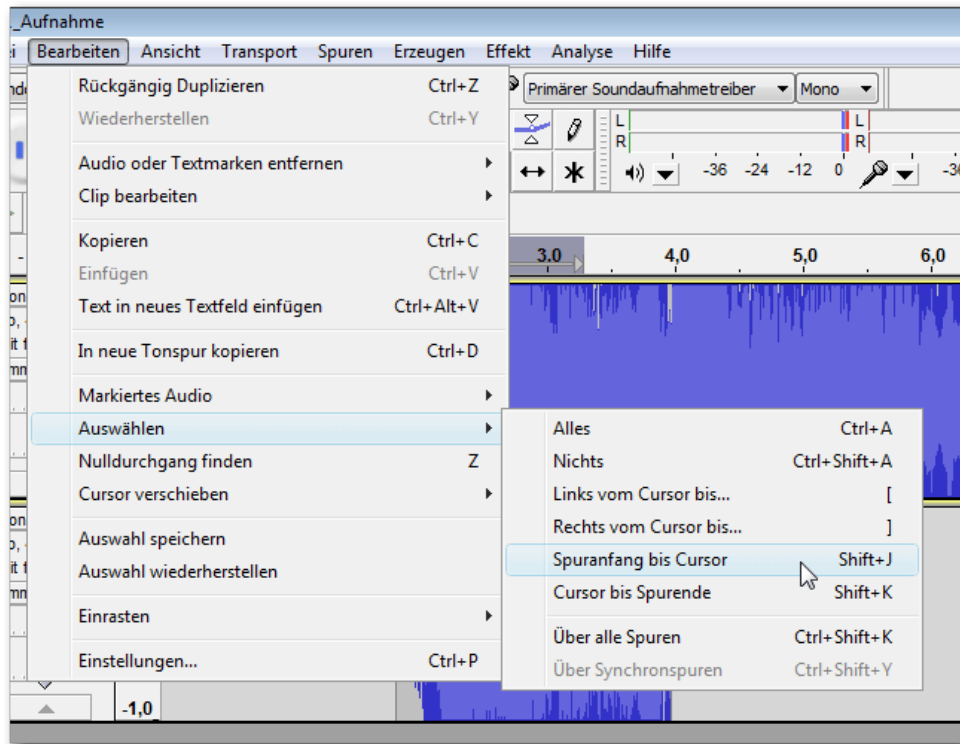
_Aufnahme
i Bearbeiten Ansicht Transport Spuren Erzeugen Effekt Analyse Hilfe

Rückgängig Duplizieren Ctrl+Z
Wiederherstellen Ctrl+Y
Audio oder Textmarken entfernen
Clip bearbeiten
Kopieren Ctrl+C
Einfügen Ctrl+V
Text in neues Textfeld einfügen Ctrl+Alt+V
In neue Tonspur kopieren Ctrl+D
Markiertes Audio
Auswählen
Nulldurchgang finden Z
Cursor verschieben
Auswahl speichern
Auswahl wiederherstellen
Einrasten
Einstellungen... Ctrl+P

Primärer Soundaufnahmetreiber
Mono
L
R
L
R
-36 -24 -12 0
-3
3,0 4,0 5,0 6,0

Alles Ctrl+A
Nichts Ctrl+Shift+A
Links vom Cursor bis... [
Rechts vom Cursor bis... ]
Spuranfang bis Cursor Shift+J
Cursor bis Spurende Shift+K
Über alle Spuren Ctrl+Shift+K
Über Synchronspuren Ctrl+Shift+Y

-1,0